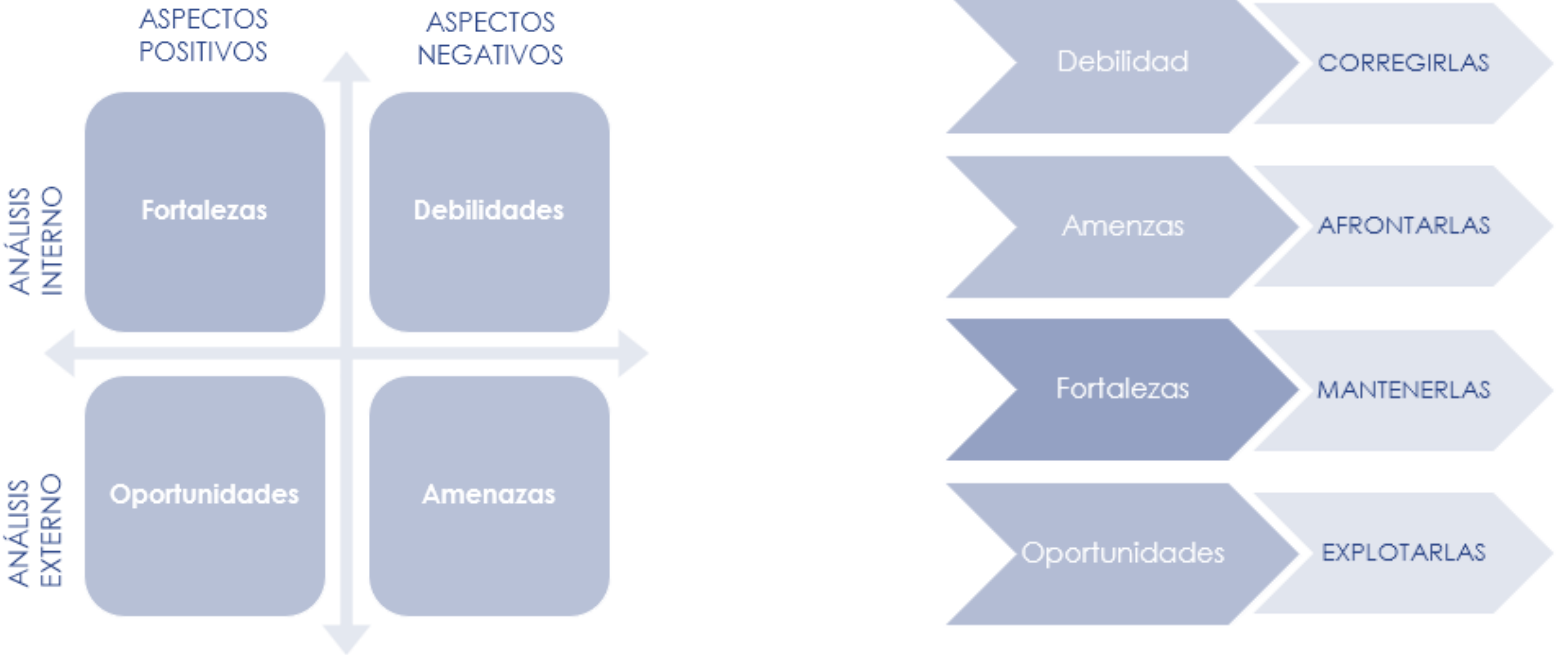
ASPECTOS POSITIVOS

ASPECTOS NEGATIVOS

ANÁLISIS INTERNO

Fortalezas

Debilidades

ANÁLISIS EXTERNO

Oportunidades

Amenazas

Debilidad

CORREGIRLAS

Amenzas

AFRONTARLAS

Fortalezas

MANTENERLAS

Oportunidades

EXPLOTARLAS